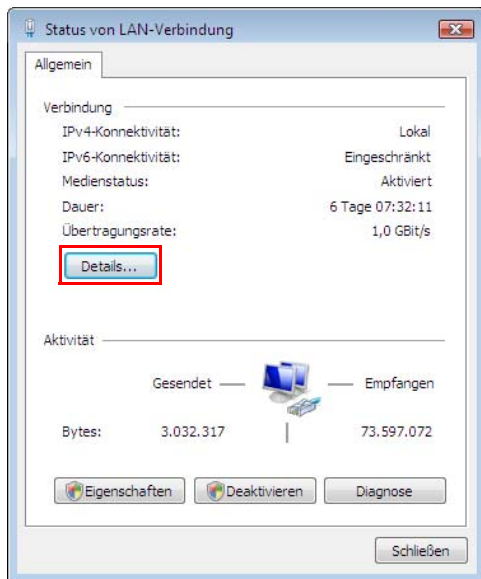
Status von LAN-Verbindung

Allgemein

Verbindung

| | |
|---|---|
| IPv4-Konnektivität: | Lokal |
| IPv6-Konnektivität: | Eingeschränkt |
| Medienstatus: | Aktiviert |
| Dauer: | 6 Tage 07:32:11 |
| Übertragungsrate: | 1,0 GBit/s |

Details...

Aktivität

Gesendet — Empfangen

Bytes: 3.032.317 73.597.072

Eigenschaften Deaktivieren Diagnose

Schließen